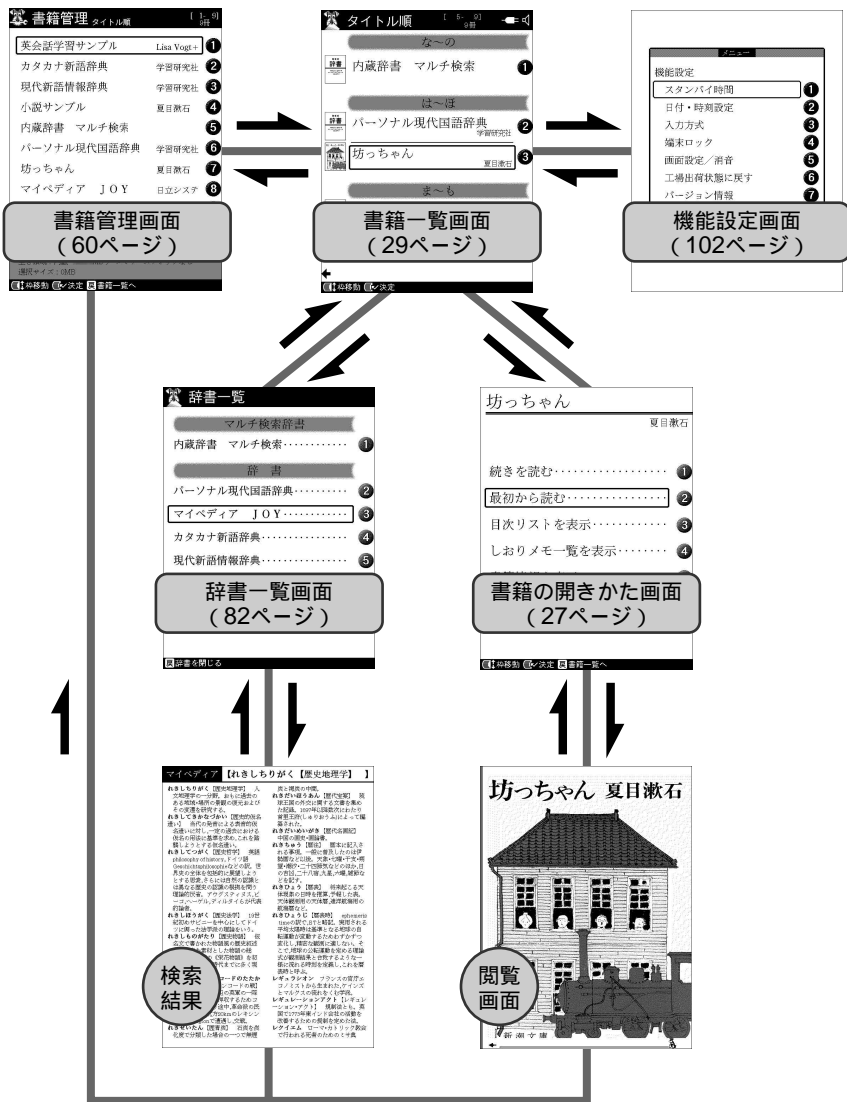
書籍管理 タイトル順 [ 1- 9] 9冊

英会話学習サンプル Lisa Vogt+ ❶
カタカナ新語辞典 学習研究社 ❷
現代新語情報辞典 学習研究社 ❸
小説サンプル 夏目漱石 ❹
内蔵辞書 マルチ検索 ❺
パーソナル現代国語辞典 学習研究社 ❻
坊っちゃん 夏目漱石 ❼
マイペディア JOY 日立システ ❽

書籍管理画面
(60ページ)

選択サイズ：0MB
枠移動 決定 書籍一覧へ

タイトル順 [ 5- 9] 9冊

な～の
内蔵辞書 マルチ検索 ❶
は～ほ
パーソナル現代国語辞典 学習研究社 ❷
坊っちゃん 夏目漱石 ❸
ま～も

書籍一覧画面
(29ページ)

枠移動 決定

メニュー
機能設定
スタンバイ時間 ❶
日付・時刻設定 ❷
入力方式 ❸
端末ロック ❹
画面設定／消音 ❺
工場出荷状態に戻す ❻
バージョン情報 ❼

機能設定画面
(102ページ)

辞書一覧
マルチ検索辞書
内蔵辞書 マルチ検索………… ❶
辞 書
パーソナル現代国語辞典……… ❷
マイペディア JOY………… ❸
カタカナ新語辞典……………… ❹
現代新語情報辞典……………… ❺

辞書一覧画面
(82ページ)

辞書を閉じる

坊っちゃん
夏目漱石
続きを読む……………………… ❶
最初から読む…………………… ❷
目次リストを表示……………… ❸
しおりメモ一覧を表示……… ❹

書籍の開きかた画面
(27ページ)

枠移動 決定 書籍一覧へ

マイペディア 【れきしちりがく【歴史地理学】 】

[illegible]

検索結果

坊っちゃん 夏目漱石

新潮文庫

閲覧画面